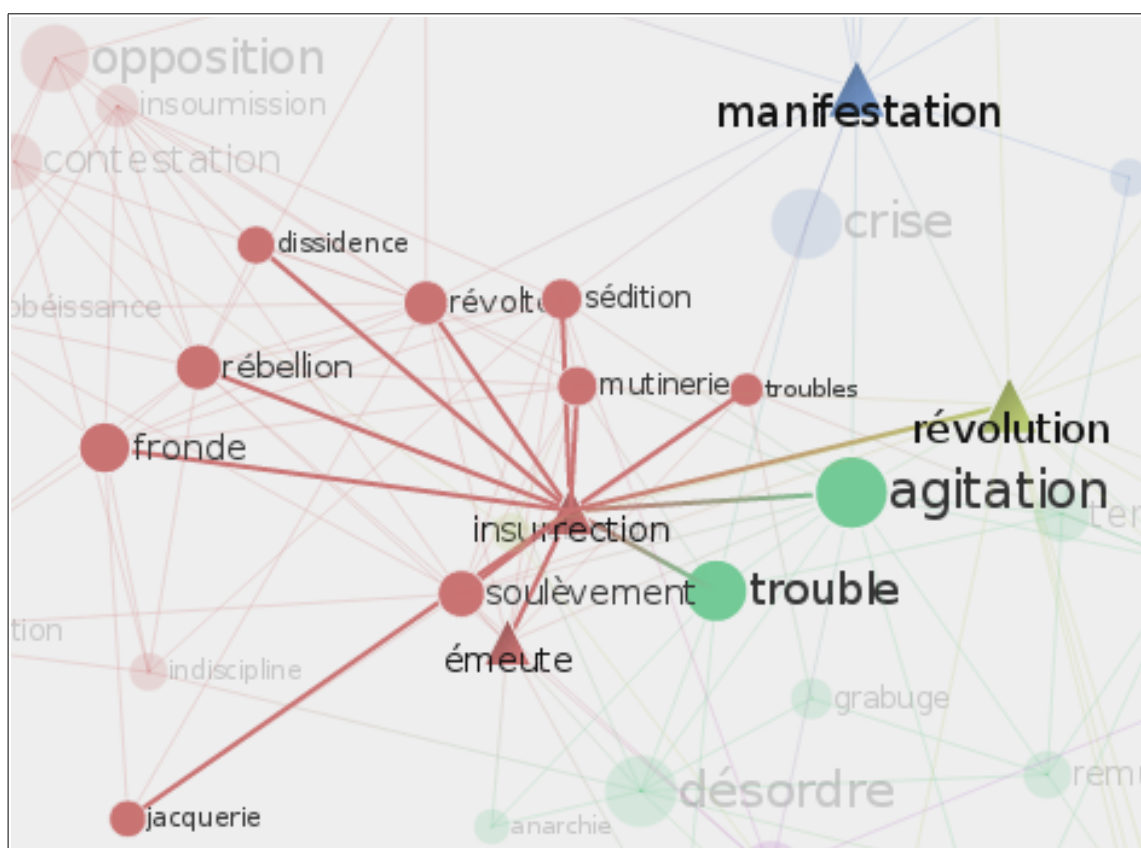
opposition
insoumission
manifestation
contestation
crise
dissidence
béissance
révolte
sédition
rébellion
mutinerie
troubles
révolution
fronde
agitation
ter
insurrection
soulèvement
trouble
tion
émeute
indiscipline
grabuge
désordre
rem
jacquerie
anarchie